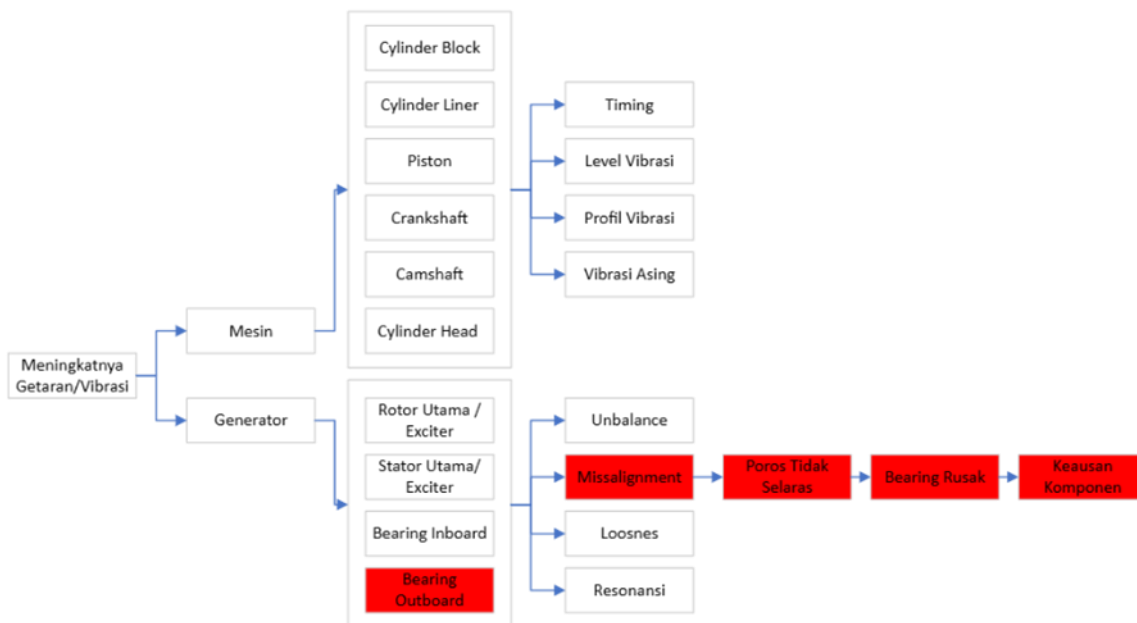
Meningkatnya Getaran/Vibrasi

Mesin

Generator

Cylinder Block

Cylinder Liner

Piston

Crankshaft

Camshaft

Cylinder Head

Timing

Level Vibrasi

Profil Vibrasi

Vibrasi Asing

Rotor Utama / Exciter

Stator Utama/ Exciter

Bearing Inboard

Bearing Outboard

Unbalance

Missalignment

Loosnes

Resonansi

Poros Tidak Selaras

Bearing Rusak

Keausan Komponen